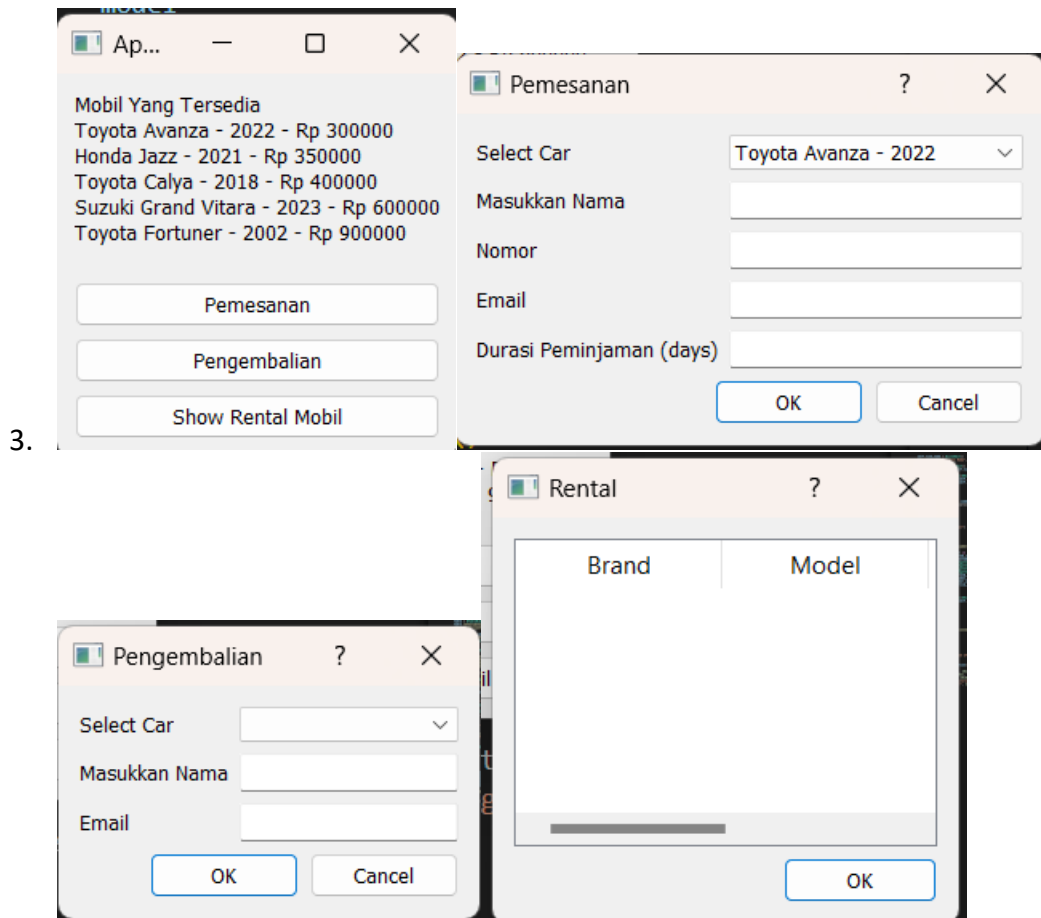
3.

Ap...

Mobil Yang Tersedia
Toyota Avanza - 2022 - Rp 300000
Honda Jazz - 2021 - Rp 350000
Toyota Calya - 2018 - Rp 400000
Suzuki Grand Vitara - 2023 - Rp 600000
Toyota Fortuner - 2002 - Rp 900000

Pemesanan

Pengembalian

Show Rental Mobil

Pemesanan ?

Select Car Toyota Avanza - 2022

Masukkan Nama

Nomor

Email

Durasi Peminjaman (days)

OK Cancel

Rental ?

| Brand | Model |
|---|---|

OK

Pengembalian ?

Select Car

Masukkan Nama

Email

OK Cancel